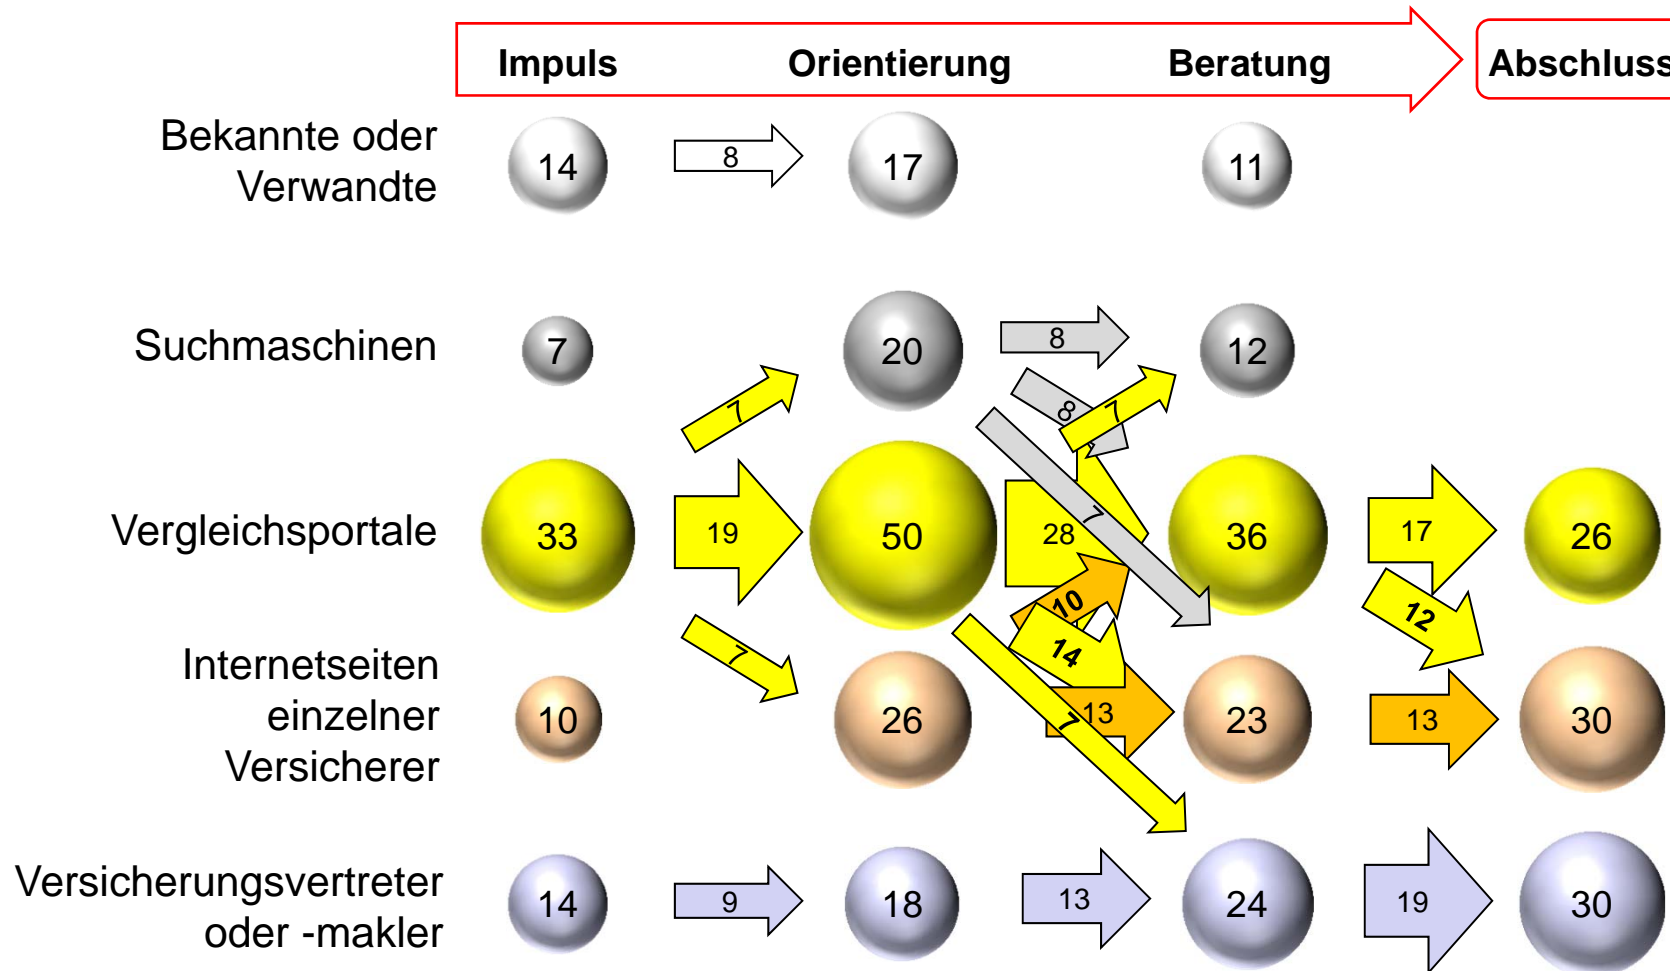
Impuls Orientierung Beratung Abschluss

Bekannte oder Verwandte 14 8 17 11

Suchmaschinen 7 20 8 12

7 8 7

Vergleichsportale 33 19 50 28 7 36 17 26

10 12

7 14

Internetseiten einzelner Versicherer 10 26 7 13 23 13 30

Versicherungsvertreter oder -makler 14 9 18 13 24 19 30